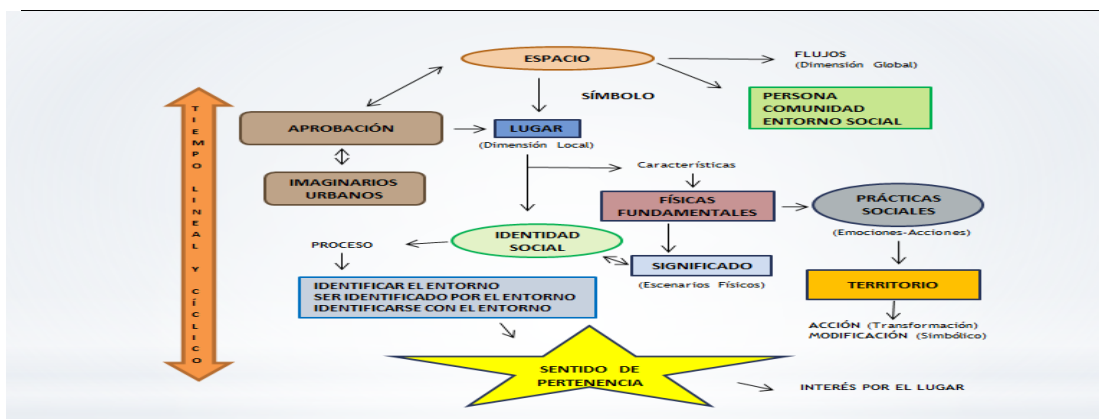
TIEMPO LINEAL Y CÍCLICO

ESPACIO

FLUJOS
(Dimensión Global)

SÍMBOLO

PERSONA
COMUNIDAD
ENTORNO SOCIAL

APROBACIÓN

LUGAR
(Dimensión Local)

IMAGINARIOS URBANOS

Características

FÍSICAS FUNDAMENTALES

PRÁCTICAS SOCIALES
(Emociones-Acciones)

PROCESO

IDENTIDAD SOCIAL

SIGNIFICADO
(Escenarios Físicos)

IDENTIFICAR EL ENTORNO
SER IDENTIFICADO POR EL ENTORNO
IDENTIFICARSE CON EL ENTORNO

TERRITORIO

ACCIÓN (Transformación)
MODIFICACIÓN (Simbólico)

SENTIDO DE PERTENENCIA

INTERÉS POR EL LUGAR